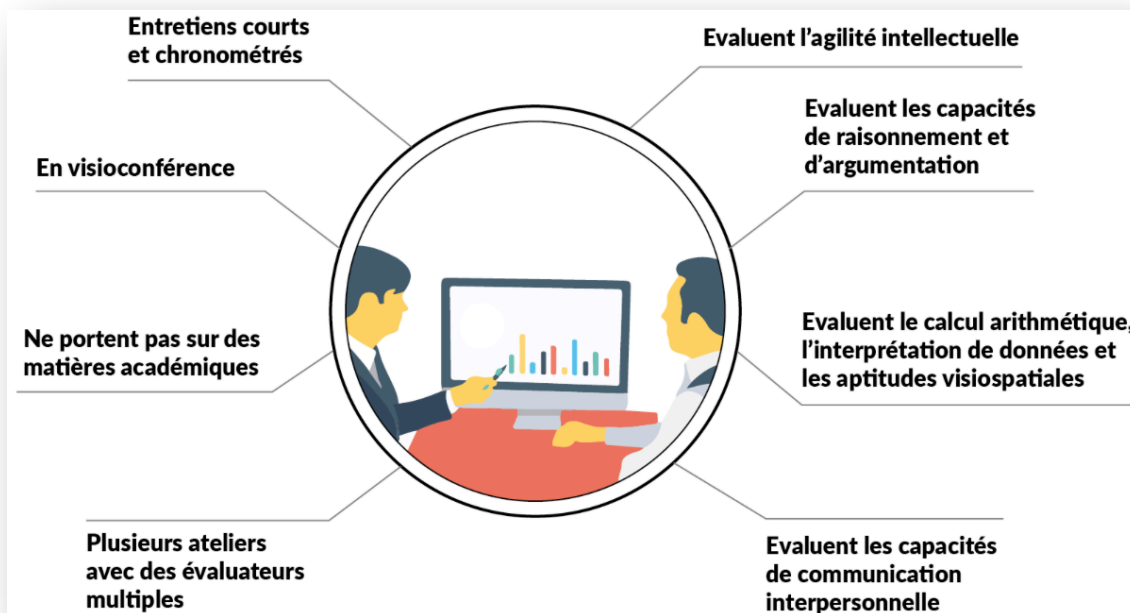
Entretiens courts et chronométrés

En visioconférence

Ne portent pas sur des matières académiques

Plusieurs ateliers avec des évaluateurs multiples

Evaluent l'agilité intellectuelle

Evaluent les capacités de raisonnement et d'argumentation

Evaluent le calcul arithmétique, l'interprétation de données et les aptitudes visiospatiales

Evaluent les capacités de communication interpersonnelle